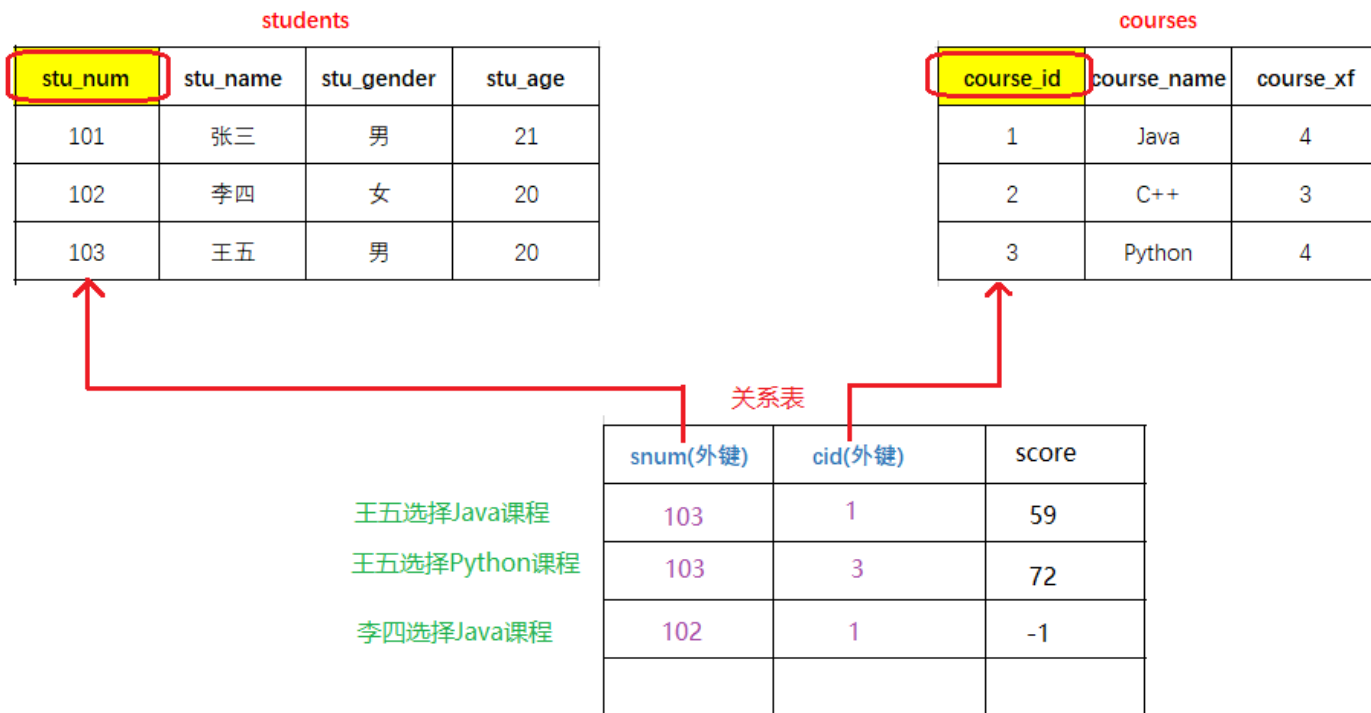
students

| stu_num | stu_name | stu_gender | stu_age |
|---|---|---|---|
| 101 | 张三 | 男 | 21 |
| 102 | 李四 | 女 | 20 |
| 103 | 王五 | 男 | 20 |

courses

| course_id | course_name | course_xf |
|---|---|---|
| 1 | Java | 4 |
| 2 | C++ | 3 |
| 3 | Python | 4 |

关系表

| snum(外键) | cid(外键) | score |
|---|---|---|
| 103 | 1 | 59 |
| 103 | 3 | 72 |
| 102 | 1 | -1 |
| | | |

王五选择Java课程
王五选择Python课程
李四选择Java课程